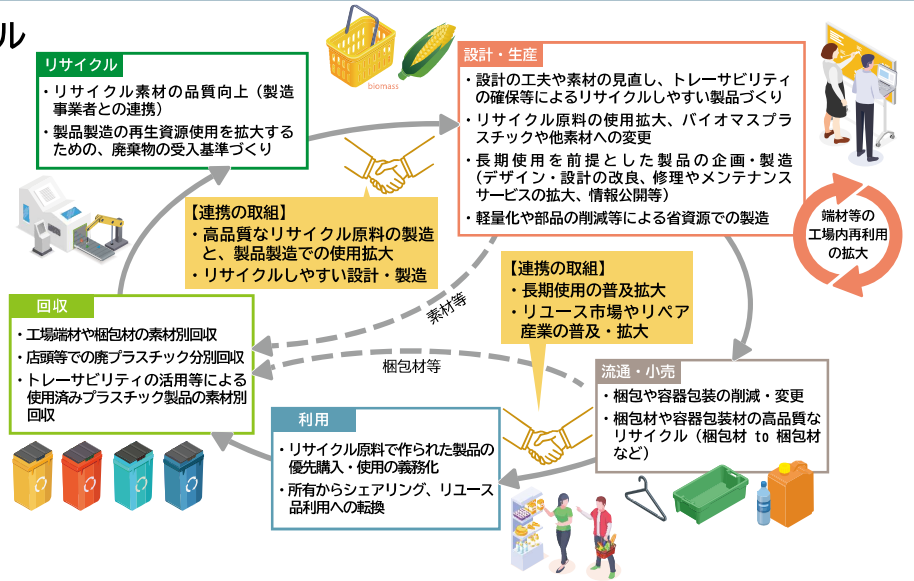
ル

リサイクル
・リサイクル素材の品質向上（製造事業者との連携）
・製品製造の再生資源使用を拡大するための、廃棄物の受入基準づくり

biomass

設計・生産
・設計の工夫や素材の見直し、トレーサビリティの確保等によるリサイクルしやすい製品づくり
・リサイクル原料の使用拡大、バイオマスプラスチックや他素材への変更
・長期使用を前提とした製品の企画・製造（デザイン・設計の改良、修理やメンテナンスサービスの拡大、情報公開等）
・軽量化や部品の削減等による省資源での製造

端材等の工場内再利用の拡大

【連携の取組】
・高品質なリサイクル原料の製造と、製品製造での使用拡大
・リサイクルしやすい設計・製造

【連携の取組】
・長期使用の普及拡大
・リユース市場やリペア産業の普及・拡大

素材等

回収
・工場端材や梱包材の素材別回収
・店頭等での廃プラスチック分別回収
・トレーサビリティの活用等による使用済みプラスチック製品の素材別回収

梱包材等

流通・小売
・梱包や容器包装の削減・変更
・梱包材や容器包装材の高品質なリサイクル（梱包材 to 梱包材など）

利用
・リサイクル原料で作られた製品の優先購入・使用の義務化
・所有からシェアリング、リユース品利用への転換